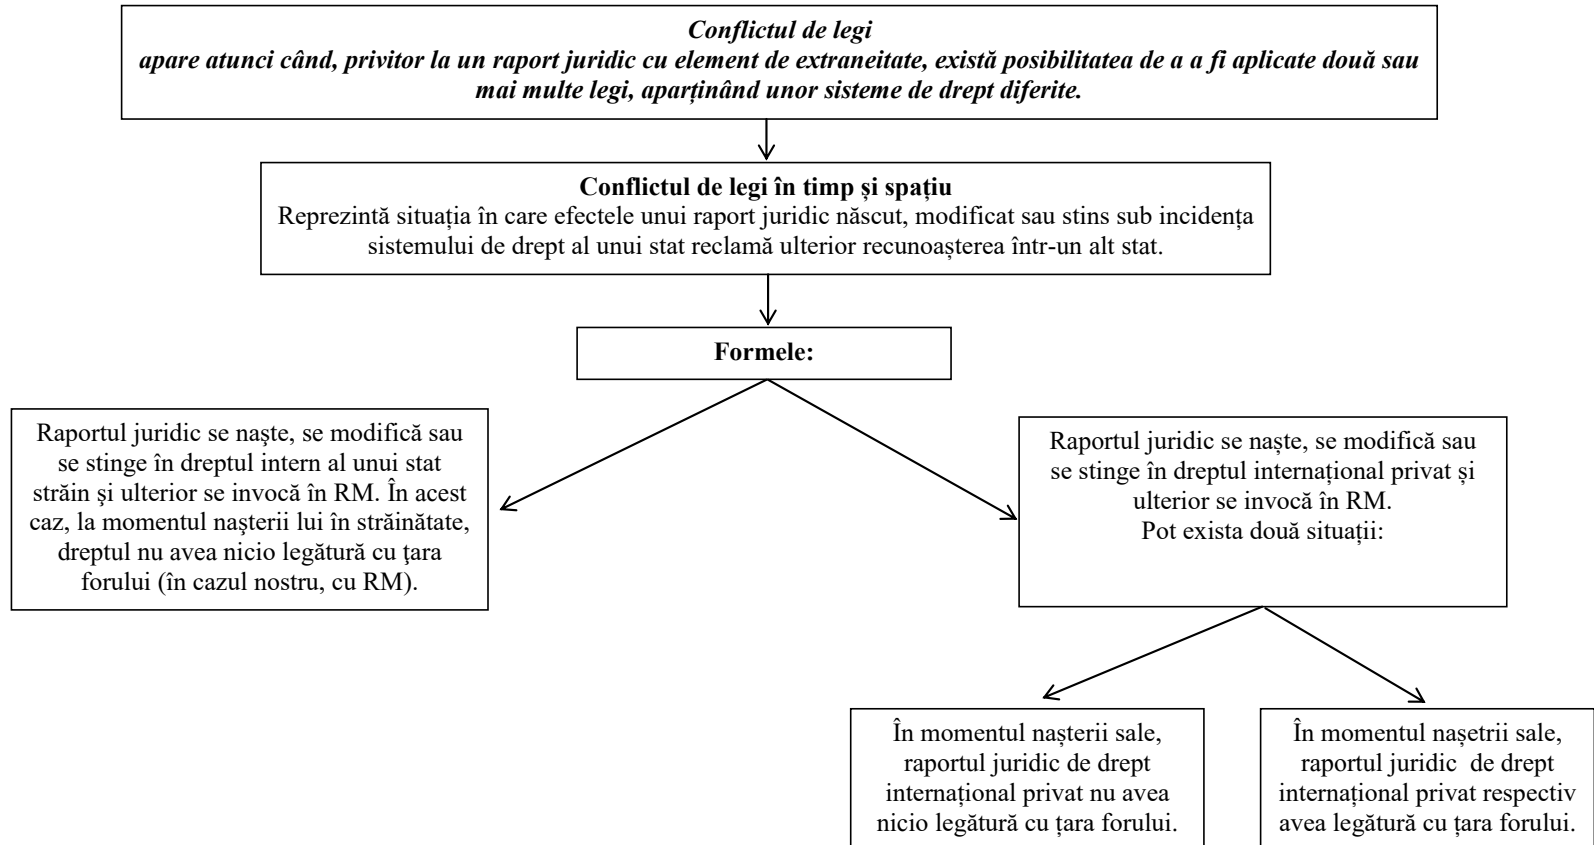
***Conflictul de legi***
***apare atunci când, privitor la un raport juridic cu element de extraneitate, există posibilitatea de a a fi aplicate două sau mai multe legi, aparținând unor sisteme de drept diferite.***

**Conflictul de legi în timp și spațiu**
Reprezintă situația în care efectele unui raport juridic născut, modificat sau stins sub incidența sistemului de drept al unui stat reclamă ulterior recunoașterea într-un alt stat.

**Formele:**

Raportul juridic se naște, se modifică sau se stinge în dreptul intern al unui stat străin și ulterior se invocă în RM. În acest caz, la momentul nașterii lui în străinătate, dreptul nu avea nicio legătură cu țara forului (în cazul nostru, cu RM).

Raportul juridic se naște, se modifică sau se stinge în dreptul internațional privat și ulterior se invocă în RM.
Pot exista două situații:

În momentul nașterii sale, raportul juridic de drept internațional privat nu avea nicio legătură cu țara forului.

În momentul nașetrii sale, raportul juridic de drept internațional privat respectiv avea legătură cu țara forului.